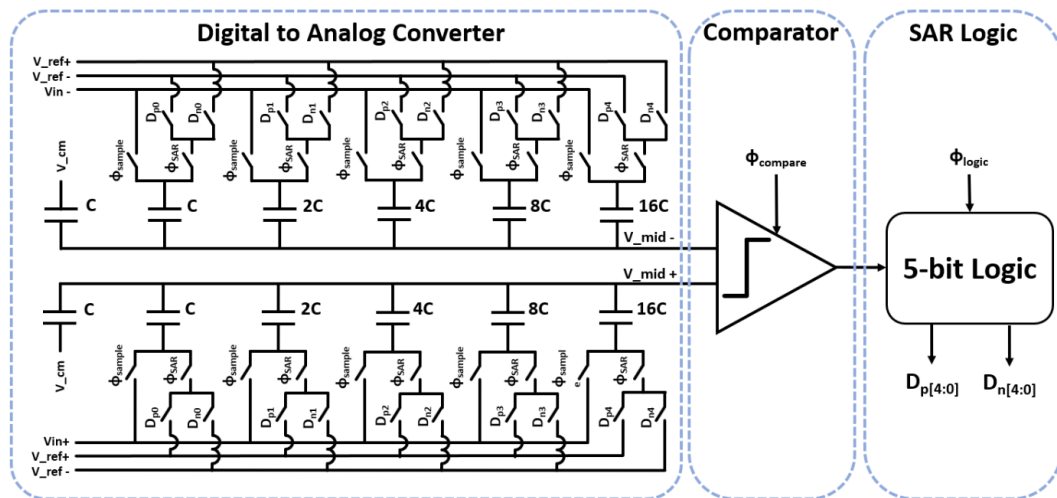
Digital to Analog Converter

Comparator

SAR Logic

V_ref+
V_ref -
Vin -

$D_{p0}$ $D_{n0}$ $D_{p1}$ $D_{n1}$ $D_{p2}$ $D_{n2}$ $D_{p3}$ $D_{n3}$ $D_{p4}$ $D_{n4}$

V_cm

$\phi_{sample}$ $\phi_{SAR}$ $\phi_{sample}$ $\phi_{SAR}$ $\phi_{sample}$ $\phi_{SAR}$ $\phi_{sample}$ $\phi_{SAR}$ $\phi_{sample}$ $\phi_{SAR}$

C C 2C 4C 8C 16C

V_mid -

V_mid +

C C 2C 4C 8C 16C

V_cm

$\phi_{sample}$ $\phi_{SAR}$ $\phi_{sample}$ $\phi_{SAR}$ $\phi_{sample}$ $\phi_{SAR}$ $\phi_{sample}$ $\phi_{SAR}$ $\phi_{sampl}$ e $\phi_{SAR}$

$D_{p0}$ $D_{n0}$ $D_{p1}$ $D_{n1}$ $D_{p2}$ $D_{n2}$ $D_{p3}$ $D_{n3}$ $D_{p4}$ $D_{n4}$

Vin+
V_ref+
V_ref -

$\phi_{compare}$

$\phi_{logic}$

5-bit Logic

$D_{p[4:0]}$ $D_{n[4:0]}$